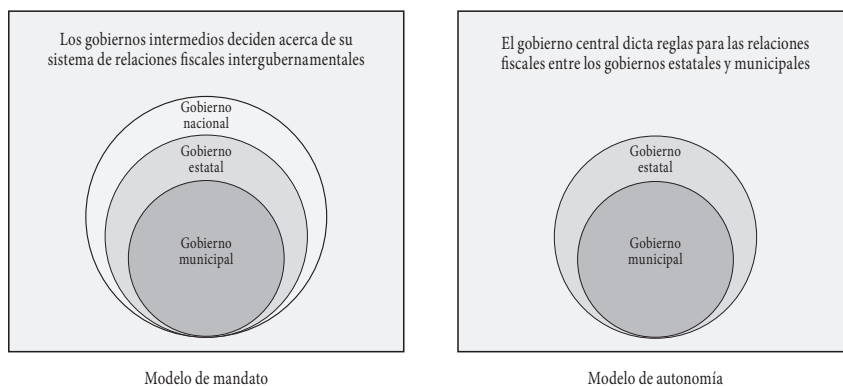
Los gobiernos intermedios deciden acerca de su sistema de relaciones fiscales intergubernamentales

Gobierno nacional

Gobierno estatal

Gobierno municipal

Modelo de mandato

El gobierno central dicta reglas para las relaciones fiscales entre los gobiernos estatales y municipales

Gobierno estatal

Gobierno municipal

Modelo de autonomía